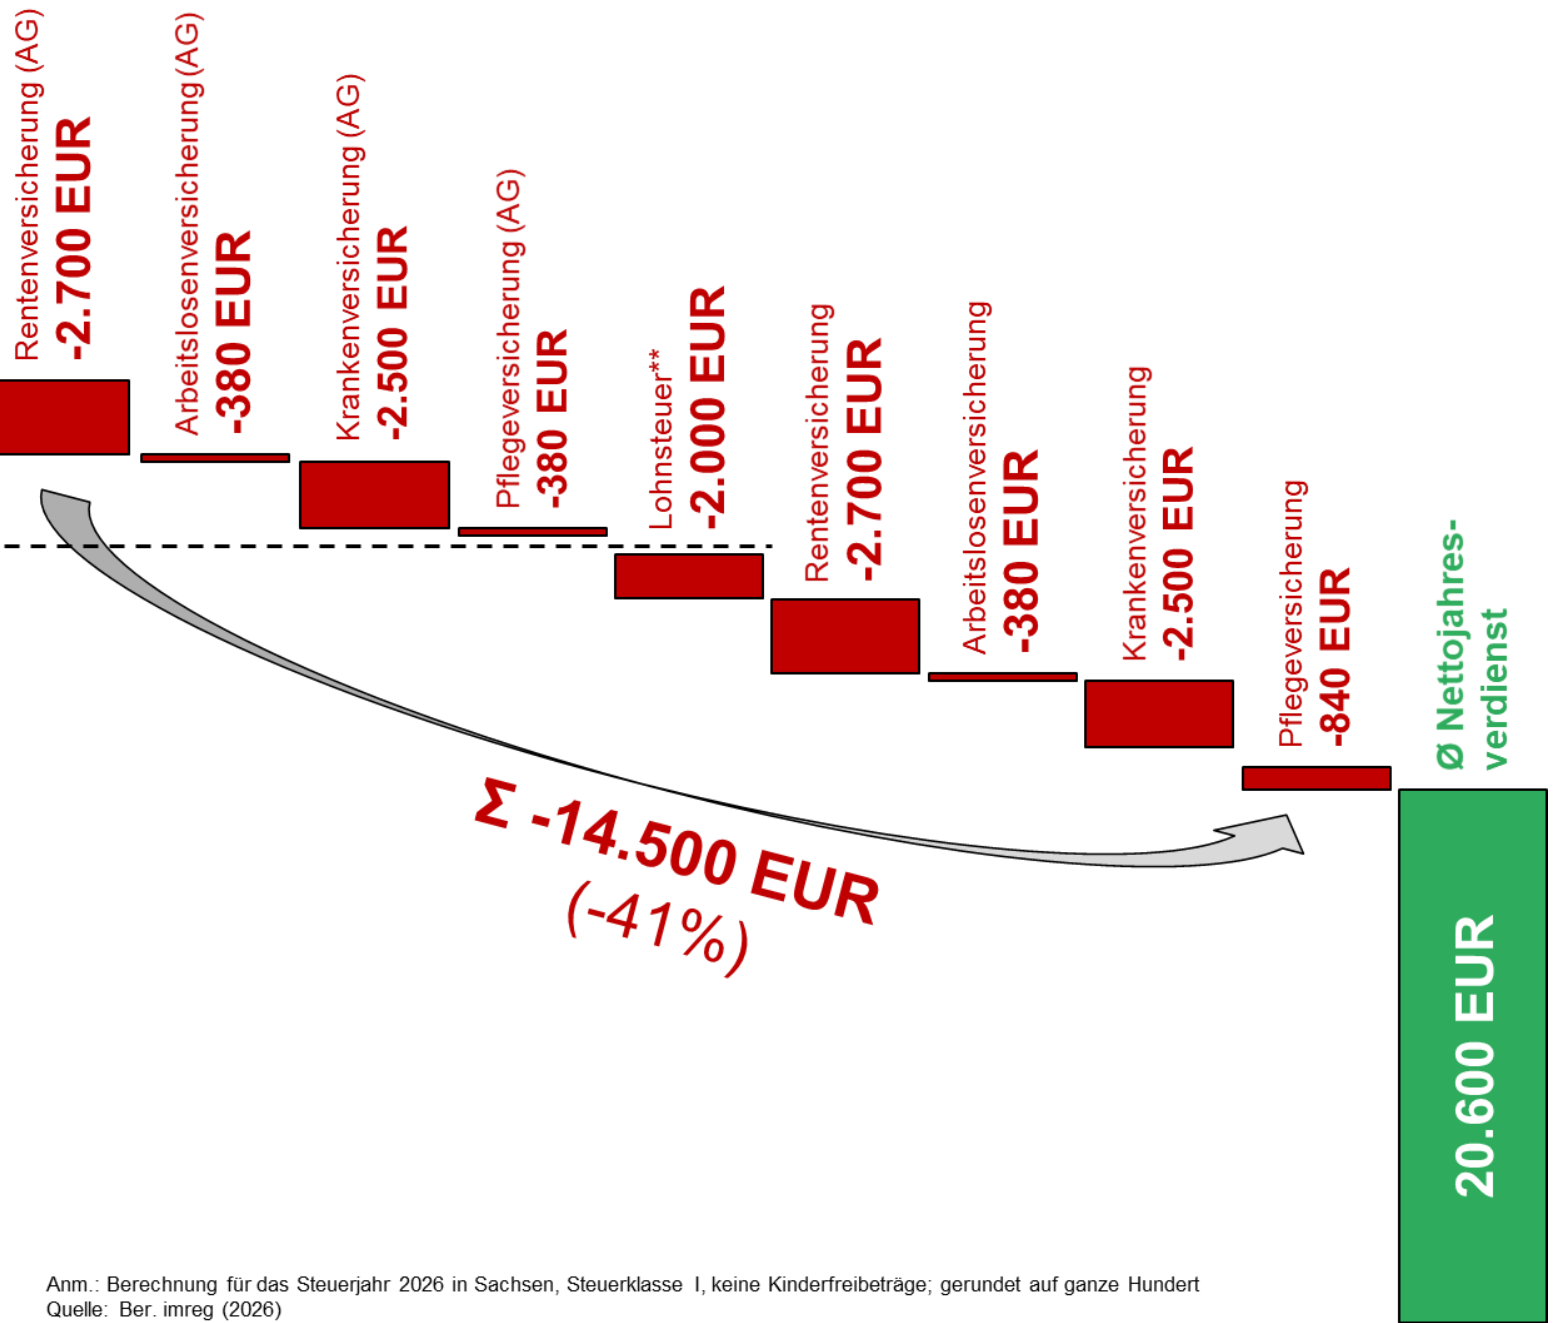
Rentenversicherung (AG)
-2.700 EUR

Arbeitslosenversicherung (AG)
-380 EUR

Krankenversicherung (AG)
-2.500 EUR

Pflegeversicherung (AG)
-380 EUR

Lohnsteuer**
-2.000 EUR

Rentenversicherung
-2.700 EUR

Arbeitslosenversicherung
-380 EUR

Krankenversicherung
-2.500 EUR

Pflegeversicherung
-840 EUR

Ø Nettojahres-verdienst

20.600 EUR

Σ -14.500 EUR
(-41%)

Anm.: Berechnung für das Steuerjahr 2026 in Sachsen, Steuerklasse I, keine Kinderfreibeträge; gerundet auf ganze Hundert
Quelle: Ber. imreg (2026)